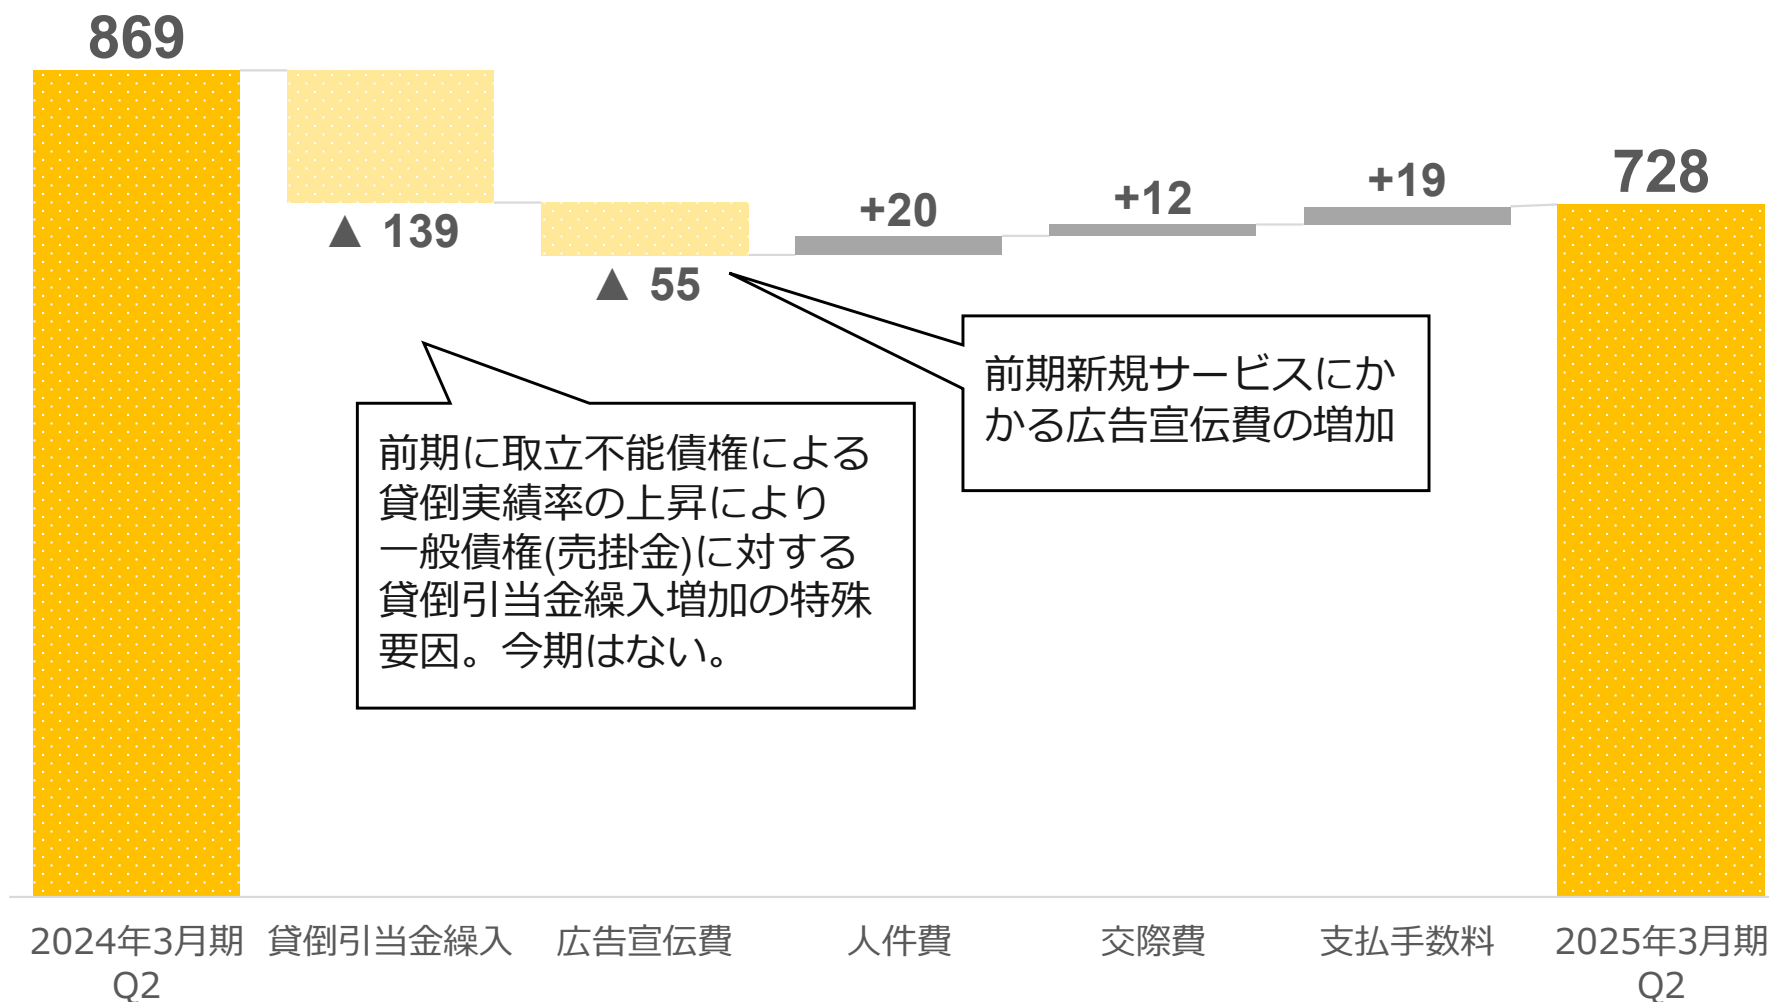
869

▲ 139

▲ 55

+20

+12

+19

728

前期に取立不能債権による貸倒実績率の上昇により一般債権(売掛金)に対する貸倒引当金繰入増加の特殊要因。今期はない。

前期新規サービスにかかる広告宣伝費の増加

2024年3月期 Q2

貸倒引当金繰入

広告宣伝費

人件費

交際費

支払手数料

2025年3月期 Q2